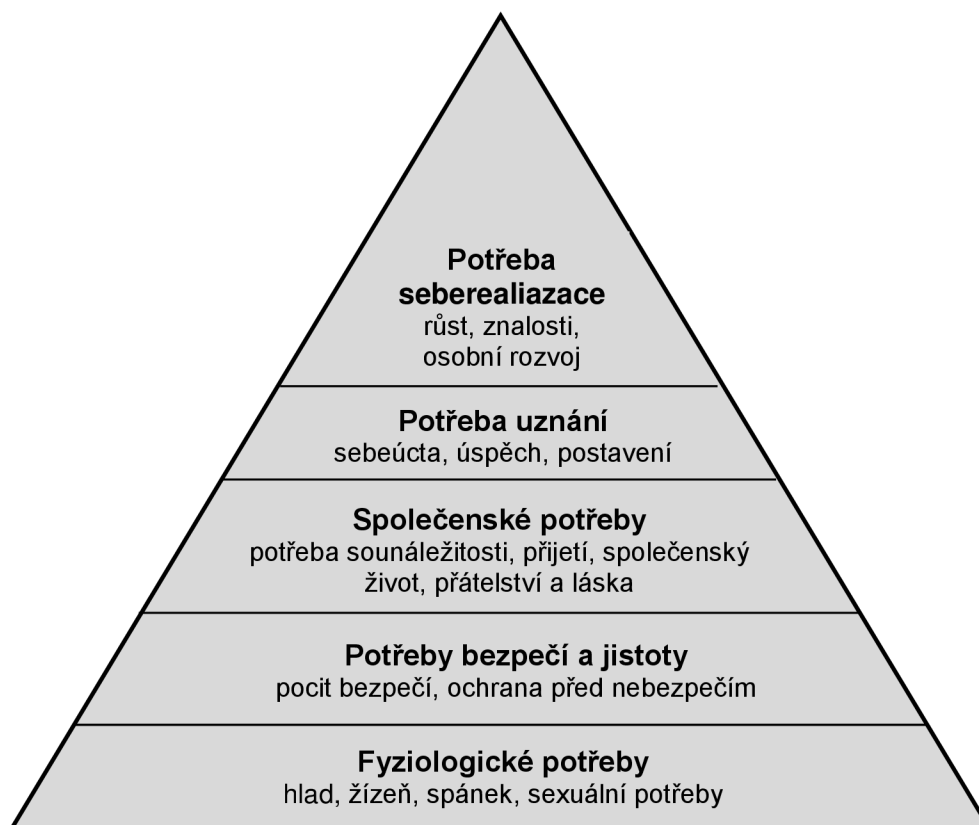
Potřeba seberealiazace
růst, znalosti, osobní rozvoj

Potřeba uznání
sebeúcta, úspěch, postavení

Společenské potřeby
potřeba sounáležitosti, přijetí, společenský život, přátelství a láska

Potřeby bezpečí a jistoty
pocit bezpečí, ochrana před nebezpečím

Fyziologické potřeby
hlad, žízeň, spánek, sexuální potřeby